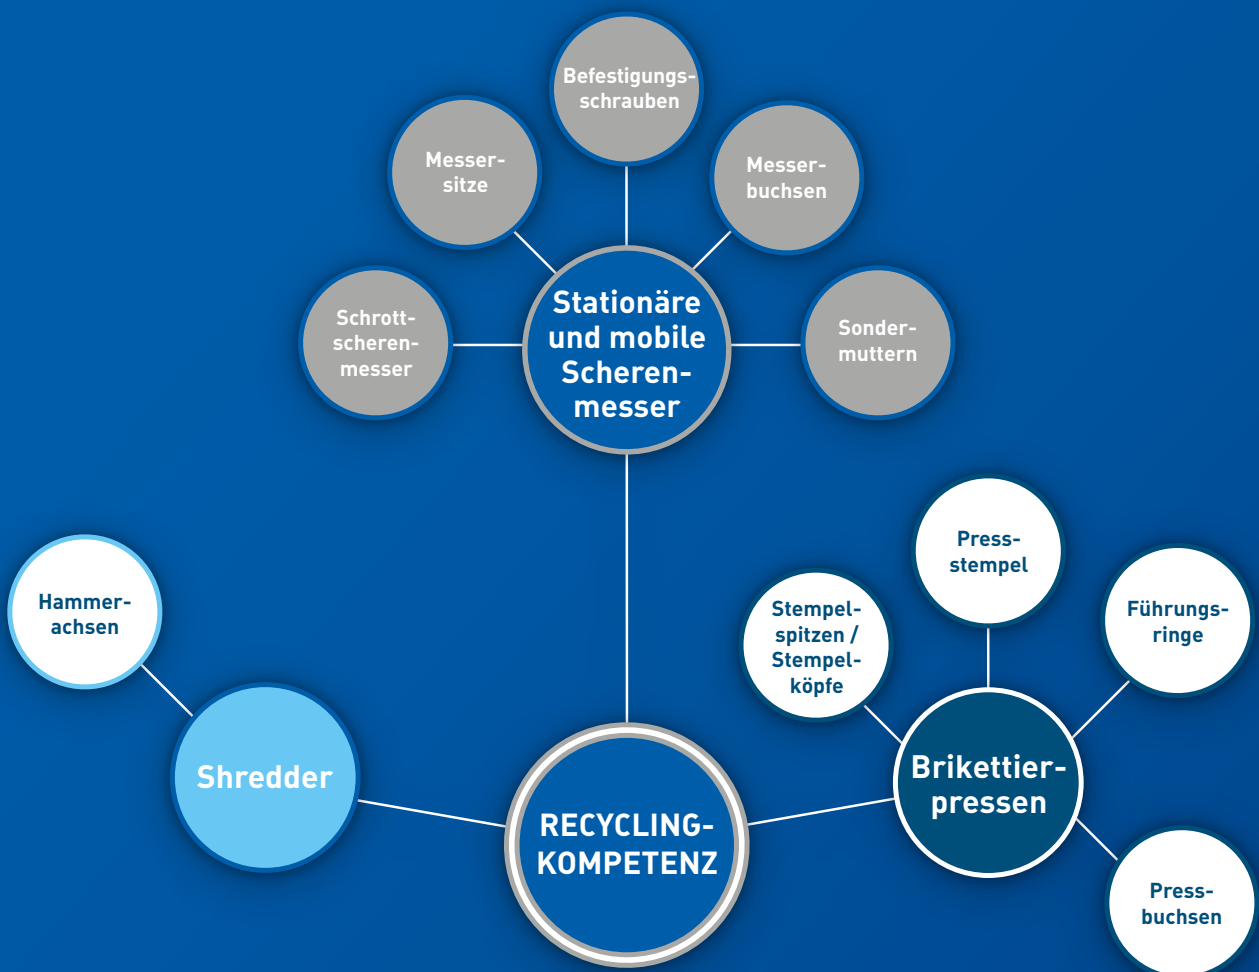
Befestigungsschrauben

Messersitze

Messerbuchsen

Schrottscherenmesser

Stationäre und mobile Scherenmesser

Sondermuttern

Pressstempel

Hammerachsen

Stempelspitzen / Stempelköpfe

Führungsringe

Shredder

Brikettierpressen

RECYCLING-KOMPETENZ

Pressbuchsen